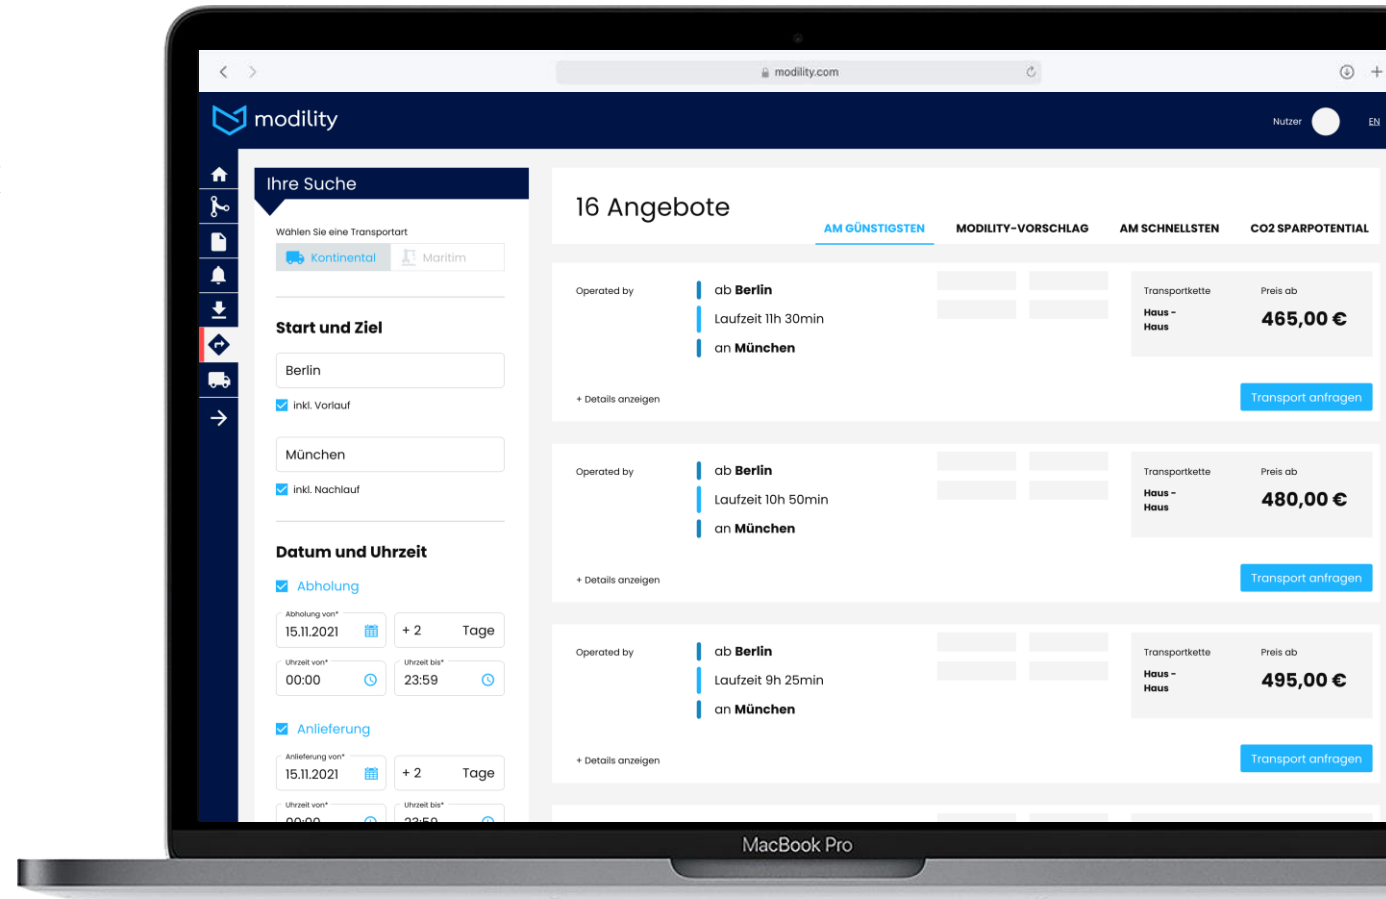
modility.com

modility

Nutzer EN

Ihre Suche

Wählen Sie eine Transportart

Kontinental Maritim

Start und Ziel

Berlin

inkl. Vorlauf

München

inkl. Nachlauf

Datum und Uhrzeit

Abholung

Abholung von*
15.11.2021

+ 2 Tage

Uhrzeit von*
00:00

Uhrzeit bis*
23:59

Anlieferung

Anlieferung von*
15.11.2021

+ 2 Tage

Uhrzeit von*
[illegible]

Uhrzeit bis*
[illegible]

16 Angebote

AM GÜNSTIGSTEN MODILITY-VORSCHLAG AM SCHNELLSTEN CO2 SPARPOTENTIAL

Operated by

ab Berlin
Laufzeit 11h 30min
an München

Transportkette
Haus - Haus

Preis ab
465,00 €

+ Details anzeigen

Transport anfragen

Operated by

ab Berlin
Laufzeit 10h 50min
an München

Transportkette
Haus - Haus

Preis ab
480,00 €

+ Details anzeigen

Transport anfragen

Operated by

ab Berlin
Laufzeit 9h 25min
an München

Transportkette
Haus - Haus

Preis ab
495,00 €

+ Details anzeigen

Transport anfragen

MacBook Pro